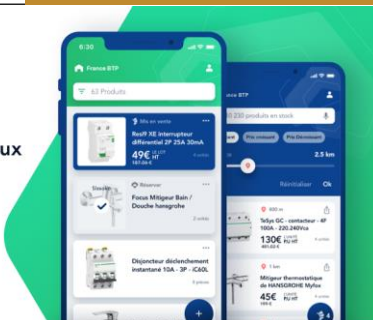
ux

6:30

France BTP

63 Produits

Mis en vente

Resi9 XE interrupteur différentiel 2P 25A 30mA

49€ HT

Réserver

Focus Mitigeur Bain / Douche hansgrohe

Disjoncteur déclenchement instantané 10A - 3P - iC60L

230 produits en stock

Prix croissant

Prix Décroissant

2.5 km

Réinitialiser

Ok

TeSys GC - contacteur - 4P 100A - 220.240Vca

130€ HT

Mitigeur thermostatique de HANSGROHE Myfox

45€ HT

+